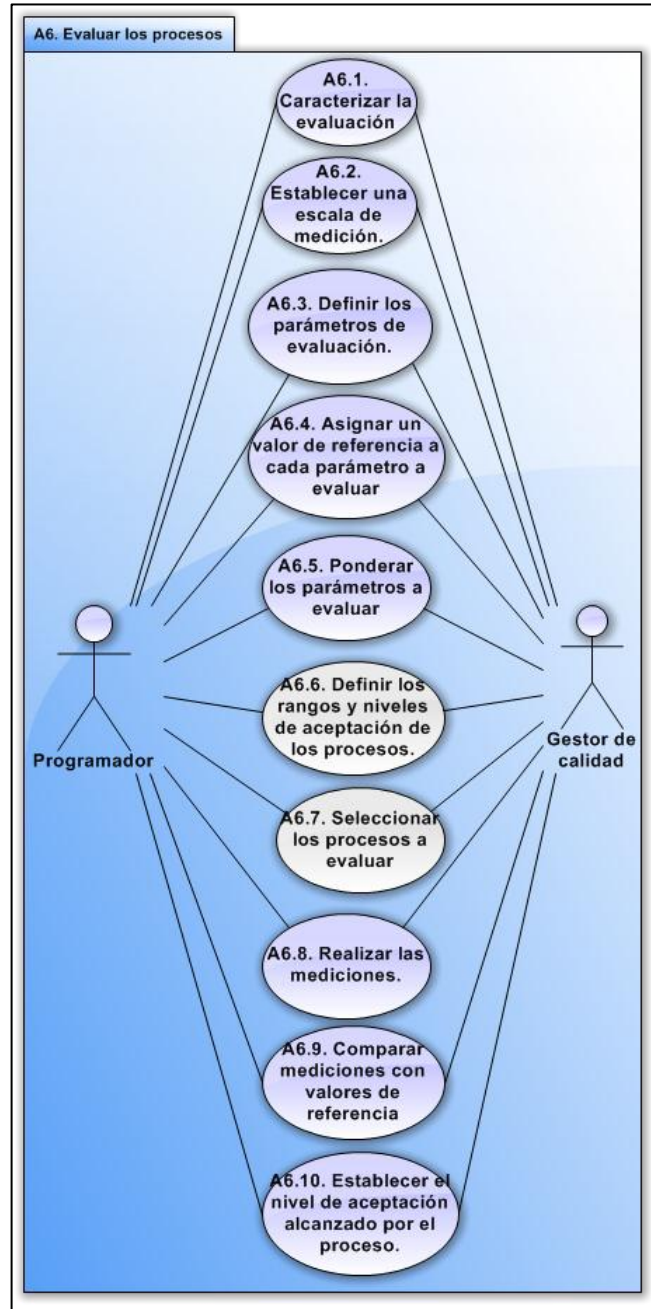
A6. Evaluar los procesos

A6.1. Caracterizar la evaluación

A6.2. Establecer una escala de medición.

A6.3. Definir los parámetros de evaluación.

A6.4. Asignar un valor de referencia a cada parámetro a evaluar

A6.5. Ponderar los parámetros a evaluar

A6.6. Definir los rangos y niveles de aceptación de los procesos.

A6.7. Seleccionar los procesos a evaluar

A6.8. Realizar las mediciones.

A6.9. Comparar mediciones con valores de referencia

A6.10. Establecer el nivel de aceptación alcanzado por el proceso.

Programador

Gestor de calidad